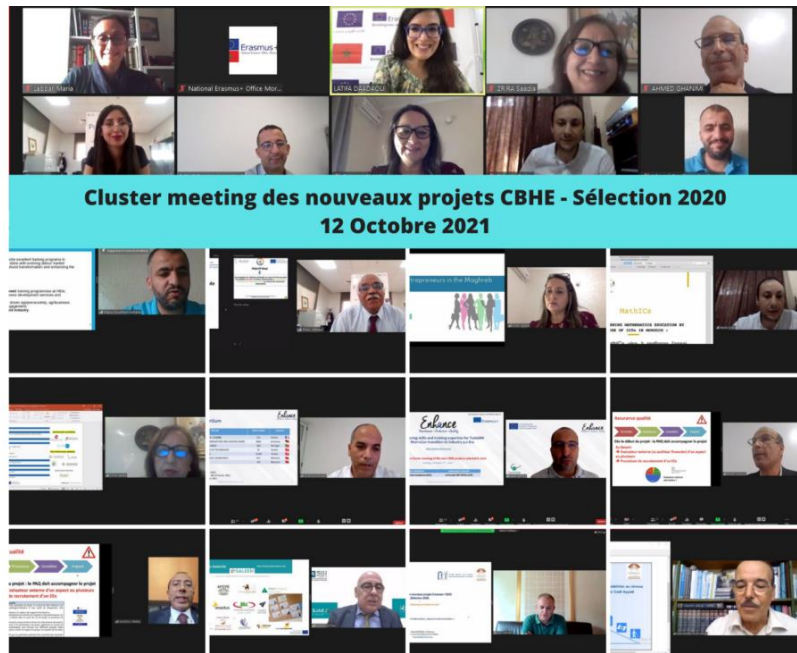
Lebzar Maria

Erasmus+

National Erasmus+ Office Mor...

LATIFA DAADAOUI

ZIRA Saadia

AHMED GHANIMI

Cluster meeting des nouveaux projets CBHE - Sélection 2020
12 Octobre 2021

Entrepreneurs in the Maghreb

MathICs

Enhance

Assurance qualité

Enhance

qualité